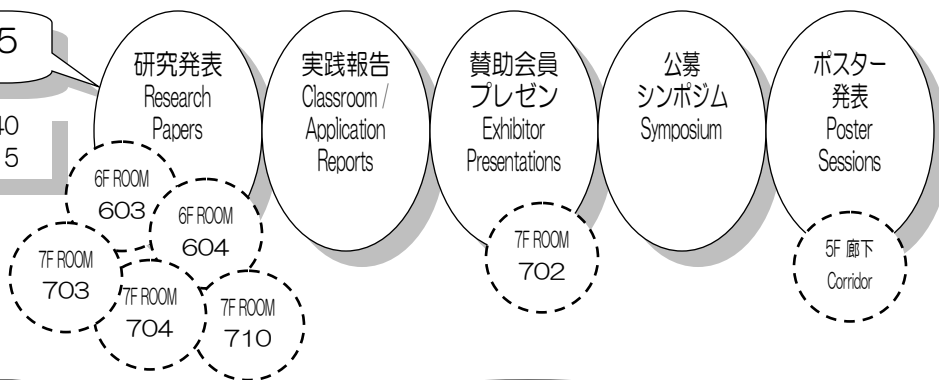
5

40
5

研究発表
Research Papers

実践報告
Classroom / Application Reports

賛助会員
プレゼン
Exhibitor Presentations

公募
シンポジム
Symposium

ポスター
発表
Poster Sessions

6F ROOM
603

6F ROOM
604

7F ROOM
703

7F ROOM
704

7F ROOM
710

7F ROOM
702

5F 廊下
Corridor